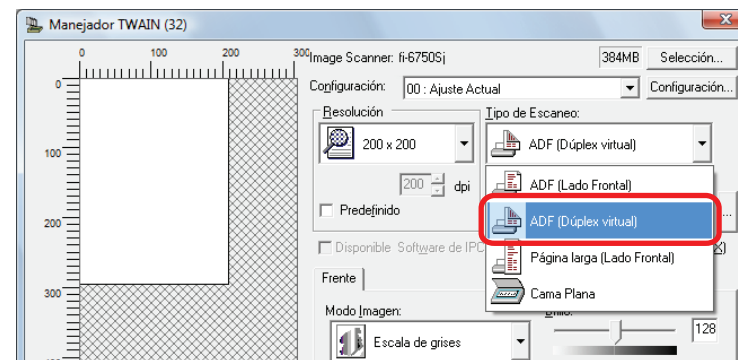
Manejador TWAIN (32)

0 100 200 300

0

100

200

300

Image Scanner: fi-6750Sj

384MB

Selección...

Configuración:

00 : Ajuste Actual

Configuración...

Resolución

200 x 200

200

dpi

Predefinido

Tipo de Escaneo:

ADF (Dúplex virtual)

ADF (Lado Frontal)

ADF (Dúplex virtual)

Página larga (Lado Frontal)

Cama Plana

Disponible Software de IPC

Frente

Modo Imagen:

Escala de grises

Brillo:

128